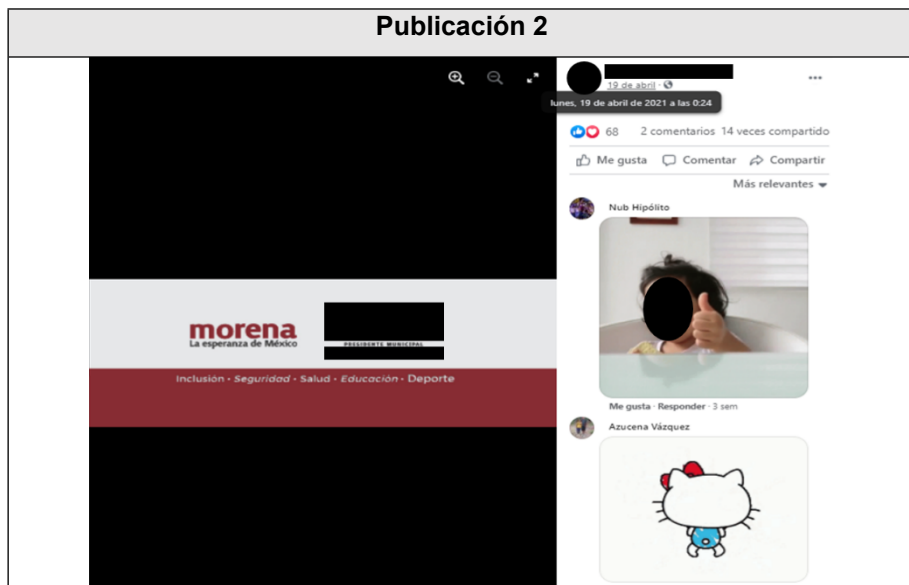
Publicación 2

morena
La esperanza de México

PRESIDENTE MUNICIPAL

Inclusión · Seguridad · Salud · Educación · Deporte

19 de abril ·
lunes, 19 de abril de 2021 a las 0:24

68 2 comentarios 14 veces compartido

Me gusta Comentar Compartir

Más relevantes

Nub Hipólito

Me gusta · Responder · 3 sem

Azucena Vázquez